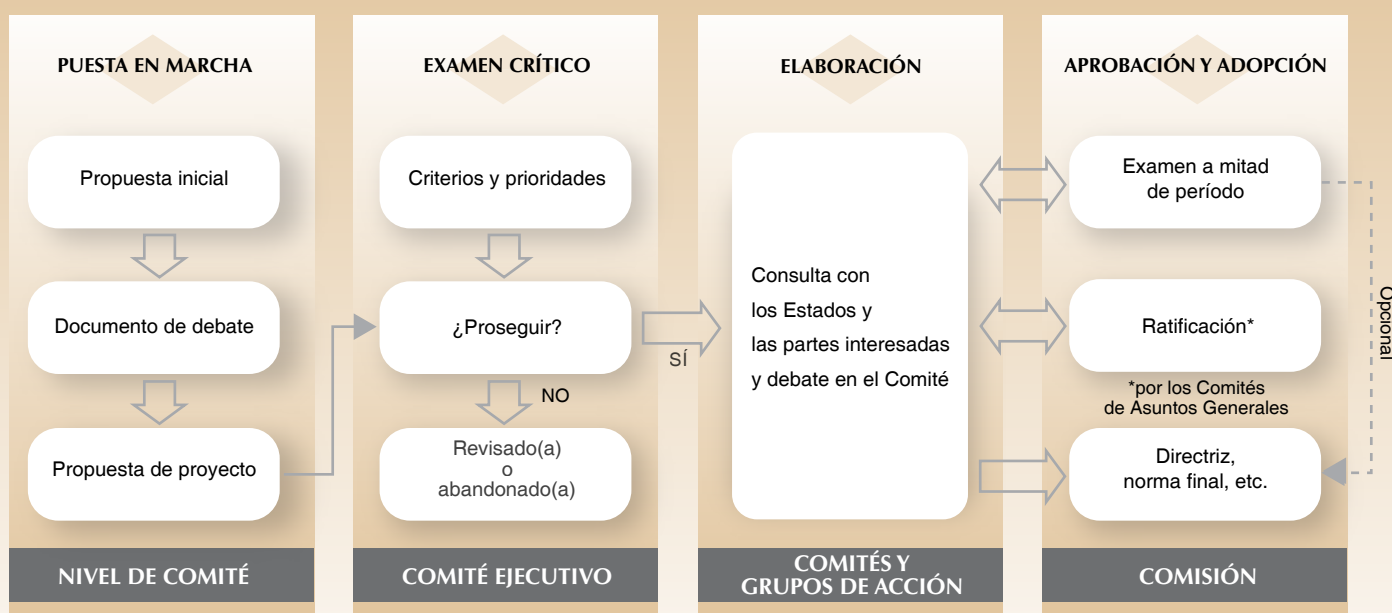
PUESTA EN MARCHA

Propuesta inicial

Documento de debate

Propuesta de proyecto

NIVEL DE COMITÉ

EXAMEN CRÍTICO

Criterios y prioridades

¿Proseguir?

NO

Revisado(a) o abandonado(a)

COMITÉ EJECUTIVO

SÍ

ELABORACIÓN

Consulta con los Estados y las partes interesadas y debate en el Comité

COMITÉS Y GRUPOS DE ACCIÓN

APROBACIÓN Y ADOPCIÓN

Examen a mitad de período

Ratificación*

*por los Comités de Asuntos Generales

Directriz, norma final, etc.

Opcional

COMISIÓN